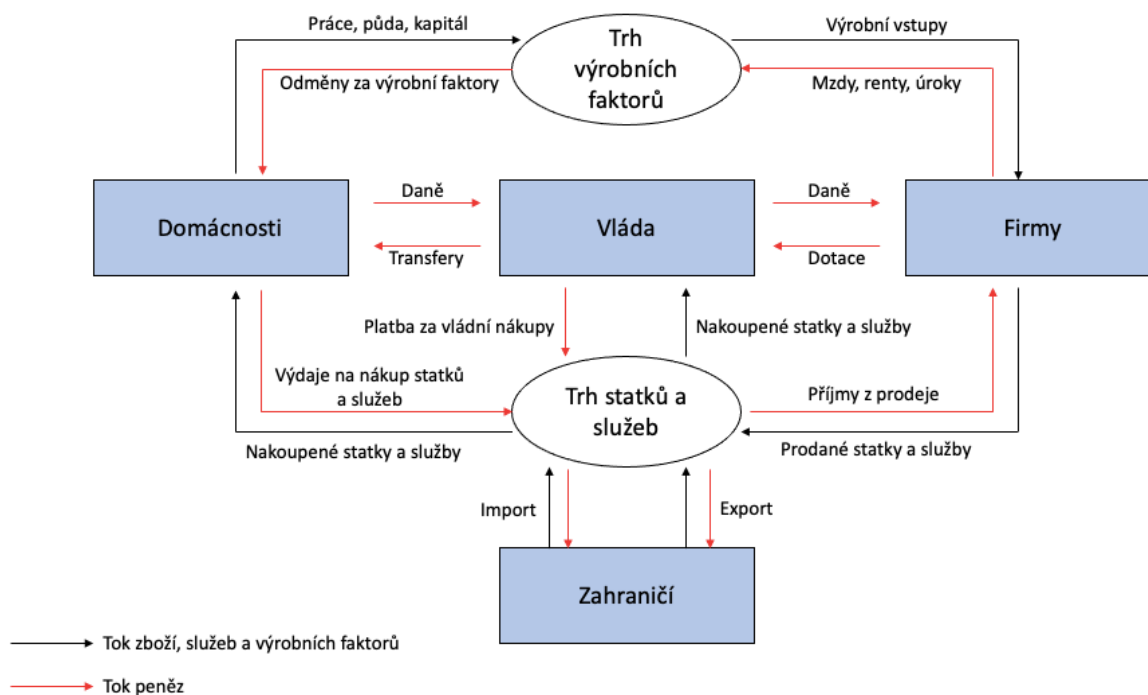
Práce, půda, kapitál

Trh výrobních faktorů

Výrobní vstupy

Odměny za výrobní faktory

Mzdy, renty, úroky

Domácnosti

Daně

Vláda

Daně

Firmy

Transfery

Dotace

Platba za vládní nákupy

Nakoupené statky a služby

Výdaje na nákup statků a služeb

Trh statků a služeb

Příjmy z prodeje

Nakoupené statky a služby

Prodané statky a služby

Import

Export

Zahraničí

Tok zboží, služeb a výrobních faktorů

Tok peněz